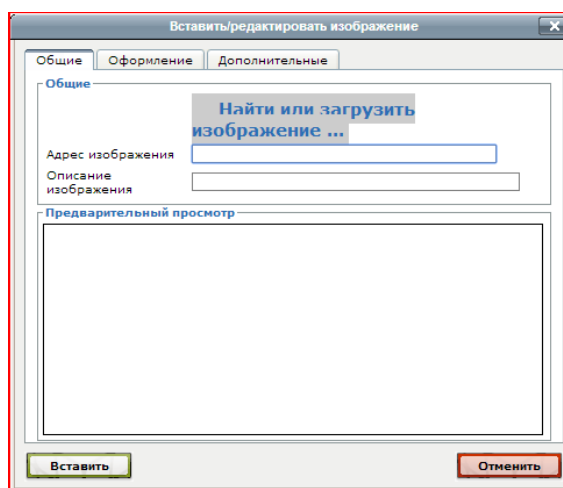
Вставить/редактировать изображение

Общие | Оформление | Дополнительные

Общие

Найти или загрузить изображение ...

Адрес изображения

Описание изображения

Предварительный просмотр

Вставить

Отменить